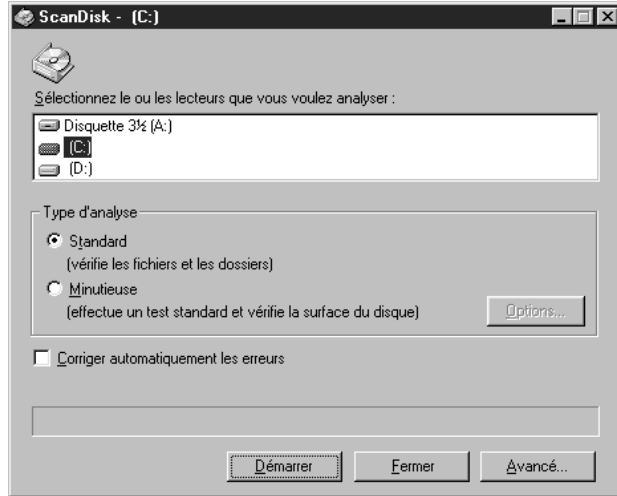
ScanDisk - (C:)

Sélectionnez le ou les lecteurs que vous voulez analyser :

Disquette 3½ (A:)
(C:)
(D:)

Type d'analyse

Standard
(vérifie les fichiers et les dossiers)

Minutieuse
(effectue un test standard et vérifie la surface du disque)

Options...

Corriger automatiquement les erreurs

Démarrer
Fermer
Avancé...